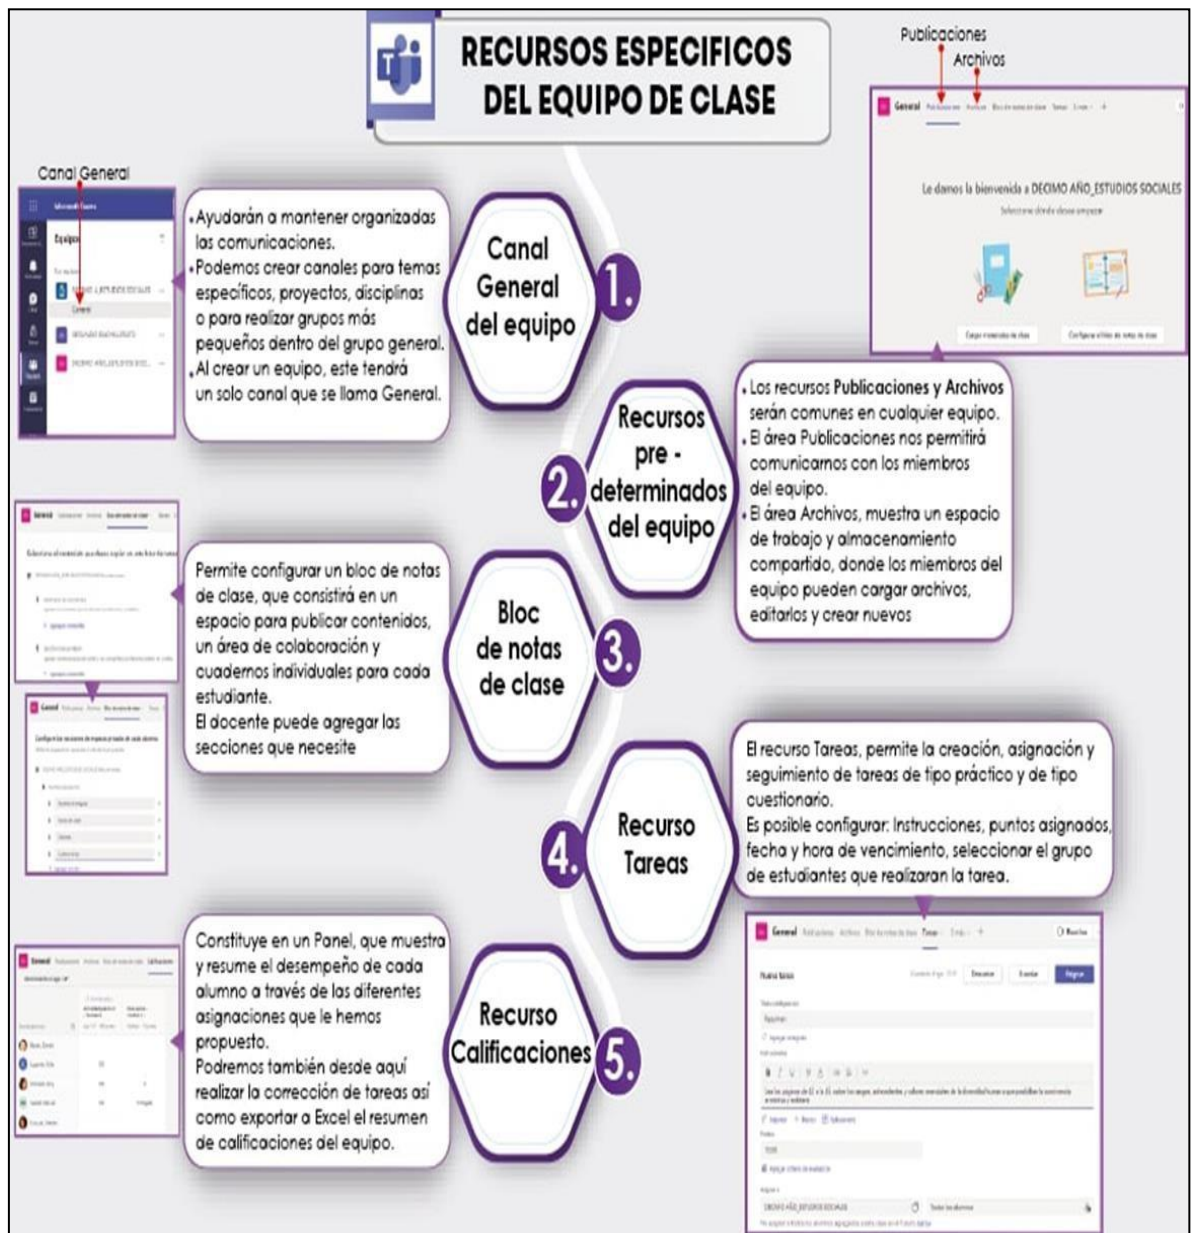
RECURSOS ESPECIFICOS DEL EQUIPO DE CLASE

Publicaciones
Archivos

General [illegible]

Le damos la bienvenida a DECIMO AÑO_ESTUDIOS SOCIALES

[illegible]

Canal General

Equipos

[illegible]

General

•Ayudarán a mantener organizadas las comunicaciones.
•Podemos crear canales para temas específicos, proyectos, disciplinas o para realizar grupos más pequeños dentro del grupo general.
•Al crear un equipo, este tendrá un solo canal que se llama General.

Canal General del equipo

1.

•Los recursos Publicaciones y Archivos serán comunes en cualquier equipo.
•El área Publicaciones nos permitirá comunicarnos con los miembros del equipo.
•El área Archivos, muestra un espacio de trabajo y almacenamiento compartido, donde los miembros del equipo pueden cargar archivos, editarlos y crear nuevos

Recursos pre - determinados del equipo

2.

General

Permite configurar un bloc de notas de clase, que consistirá en un espacio para publicar contenidos, un área de colaboración y cuadernos individuales para cada estudiante.
El docente puede agregar las secciones que necesite

Bloc de notas de clase

3.

General

El recurso Tareas, permite la creación, asignación y seguimiento de tareas de tipo práctico y de tipo cuestionario.
Es posible configurar: Instrucciones, puntos asignados, fecha y hora de vencimiento, seleccionar el grupo de estudiantes que realizaran la tarea.

Recurso Tareas

4.

General

Constituye en un Panel, que muestra y resume el desempeño de cada alumno a través de las diferentes asignaciones que le hemos propuesto.
Podremos también desde aquí realizar la corrección de tareas así como exportar a Excel el resumen de calificaciones del equipo.

Recurso Calificaciones

5.

General

Nueva tarea

Asignar